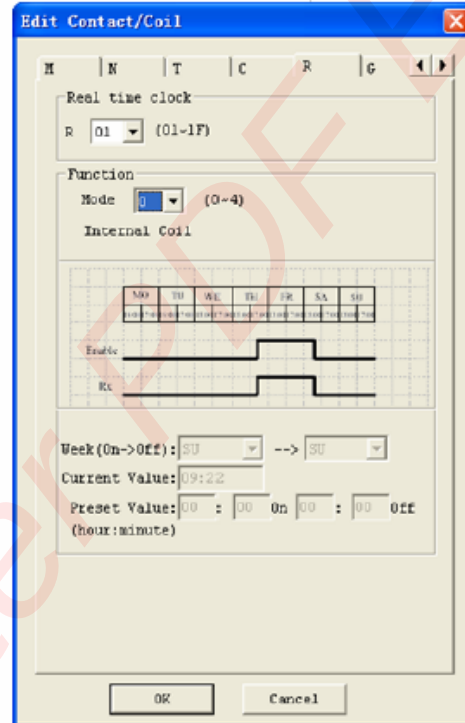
Edit Contact/Coil

M | N | T | C | R | G

Real time clock

R 01 (01~1F)

Function

Mode 0 (0~4)

Internal Coil

| MO | TU | WE | TH | FR | SA | SU |
|---|---|---|---|---|---|---|
| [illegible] | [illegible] | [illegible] | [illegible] | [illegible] | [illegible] | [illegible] |

Enable

Rx

Week(On->Off): SU --> SU

Current Value: 09:22

Preset Value: 00 : 00 On 00 : 00 Off

(hour:minute)

OK Cancel